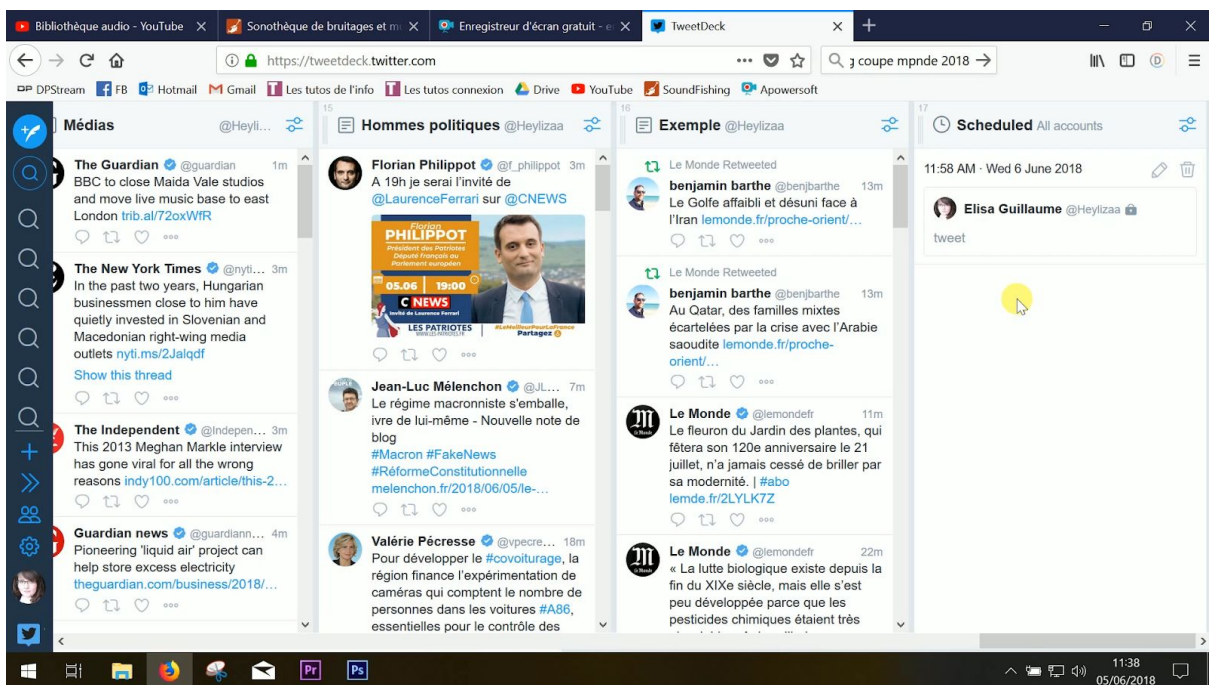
Bibliothèque audio - YouTube ×
Sonothèque de bruitages et m ×
Enregistreur d'écran gratuit - e ×
TweetDeck ×

https://tweetdeck.twitter.com
coupe mpnde 2018 →

DPStream FB Hotmail Gmail Les tutos de l'info Les tutos connexion Drive YouTube SoundFishing Apowersoft

Médias @Heyli...

The Guardian @guardian 1m
BBC to close Maida Vale studios and move live music base to east London trib.al/72oxWfR

The New York Times @nyti... 3m
In the past two years, Hungarian businessmen close to him have quietly invested in Slovenian and Macedonian right-wing media outlets nyti.ms/2Jalqdf
Show this thread

The Independent @Indepen... 3m
This 2013 Meghan Markle interview has gone viral for all the wrong reasons indy100.com/article/this-2...

Guardian news @guardiann... 4m
Pioneering 'liquid air' project can help store excess electricity theguardian.com/business/2018/...

15
Hommes politiques @Heylizaa

Florian Philippot @f_philippot 3m
A 19h je serai l'invité de @LaurenceFerrari sur @CNEWS

Florian PHILIPPOT
Président des Patriotes Député français au Parlement européen
05.06 19:00
C NEWS
Invité de Laurence Ferrari
LES PATRIOTES
#LeMeilleurPourLaFrance
Partagez

Jean-Luc Mélenchon @JL... 7m
Le régime macronniste s'emballe, ivre de lui-même - Nouvelle note de blog
#Macron #FakeNews #RéformeConstitutionnelle
melenchon.fr/2018/06/05/le-...

Valérie Pécresse @vpecre... 18m
Pour développer le #covoiturage, la région finance l'expérimentation de caméras qui comptent le nombre de personnes dans les voitures #A86, essentielles pour le contrôle des

16
Exemple @Heylizaa

Le Monde Retweeted
benjamin barthe @benjbarthe 13m
Le Golfe affaibli et désuni face à l'Iran lemonde.fr/proche-orient/...

Le Monde Retweeted
benjamin barthe @benjbarthe 13m
Au Qatar, des familles mixtes écartelées par la crise avec l'Arabie saoudite lemonde.fr/proche-orient/...

Le Monde @lemondefr 11m
Le fleuron du Jardin des plantes, qui fêtera son 120e anniversaire le 21 juillet, n'a jamais cessé de briller par sa modernité. | #abo
lemde.fr/2LYLK7Z

Le Monde @lemondefr 22m
« La lutte biologique existe depuis la fin du XIXe siècle, mais elle s'est peu développée parce que les pesticides chimiques étaient très

17
Scheduled All accounts

11:58 AM · Wed 6 June 2018
Elisa Guillaume @Heylizaa
tweet

11:38
05/06/2018